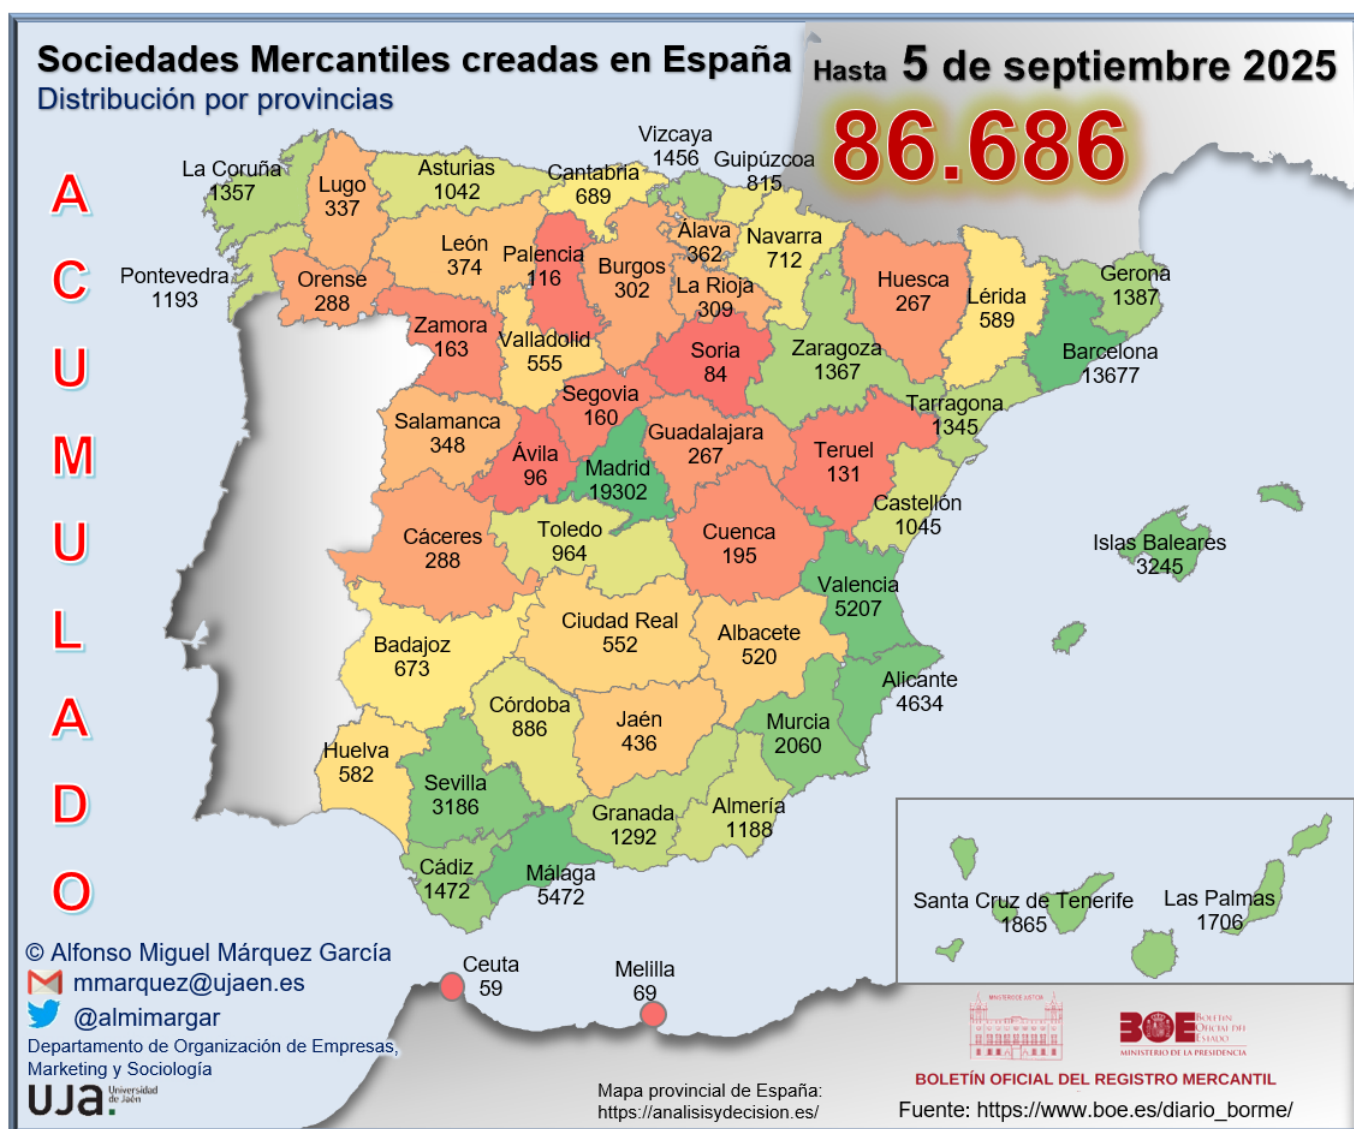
Sociedades Mercantiles creadas en España
Distribución por provincias

Hasta 5 de septiembre 2025
86.686

A
C
U
M
U
L
A
D
O

La Coruña 1357
Lugo 337
Asturias 1042
Cantabria 689
Vizcaya 1456
Guipúzcoa 815
Pontevedra 1193
Orense 288
León 374
Palencia 116
Burgos 302
Álava 362
Navarra 712
La Rioja 309
Huesca 267
Lérida 589
Gerona 1387
Zamora 163
Valladolid 555
Soria 84
Zaragoza 1367
Barcelona 13677
Salamanca 348
Segovia 160
Tarragona 1345
Ávila 96
Madrid 19302
Guadalajara 267
Teruel 131
Castellón 1045
Cáceres 288
Toledo 964
Cuenca 195
Islas Baleares 3245
Valencia 5207
Badajoz 673
Ciudad Real 552
Albacete 520
Alicante 4634
Córdoba 886
Jaén 436
Murcia 2060
Huelva 582
Sevilla 3186
Granada 1292
Almería 1188
Cádiz 1472
Málaga 5472
Santa Cruz de Tenerife 1865
Las Palmas 1706
Ceuta 59
Melilla 69

© Alfonso Miguel Márquez García
mmarquez@ujaen.es
@almimargar
Departamento de Organización de Empresas, Marketing y Sociología
UJa. Universidad de Jaén

Mapa provincial de España:
https://analisisydecision.es/

MINISTERIO DE JUSTICIA
BOE BOLETÍN OFICIAL DEL ESTADO
MINISTERIO DE LA PRESIDENCIA
BOLETÍN OFICIAL DEL REGISTRO MERCANTIL
Fuente: https://www.boe.es/diario_borme/